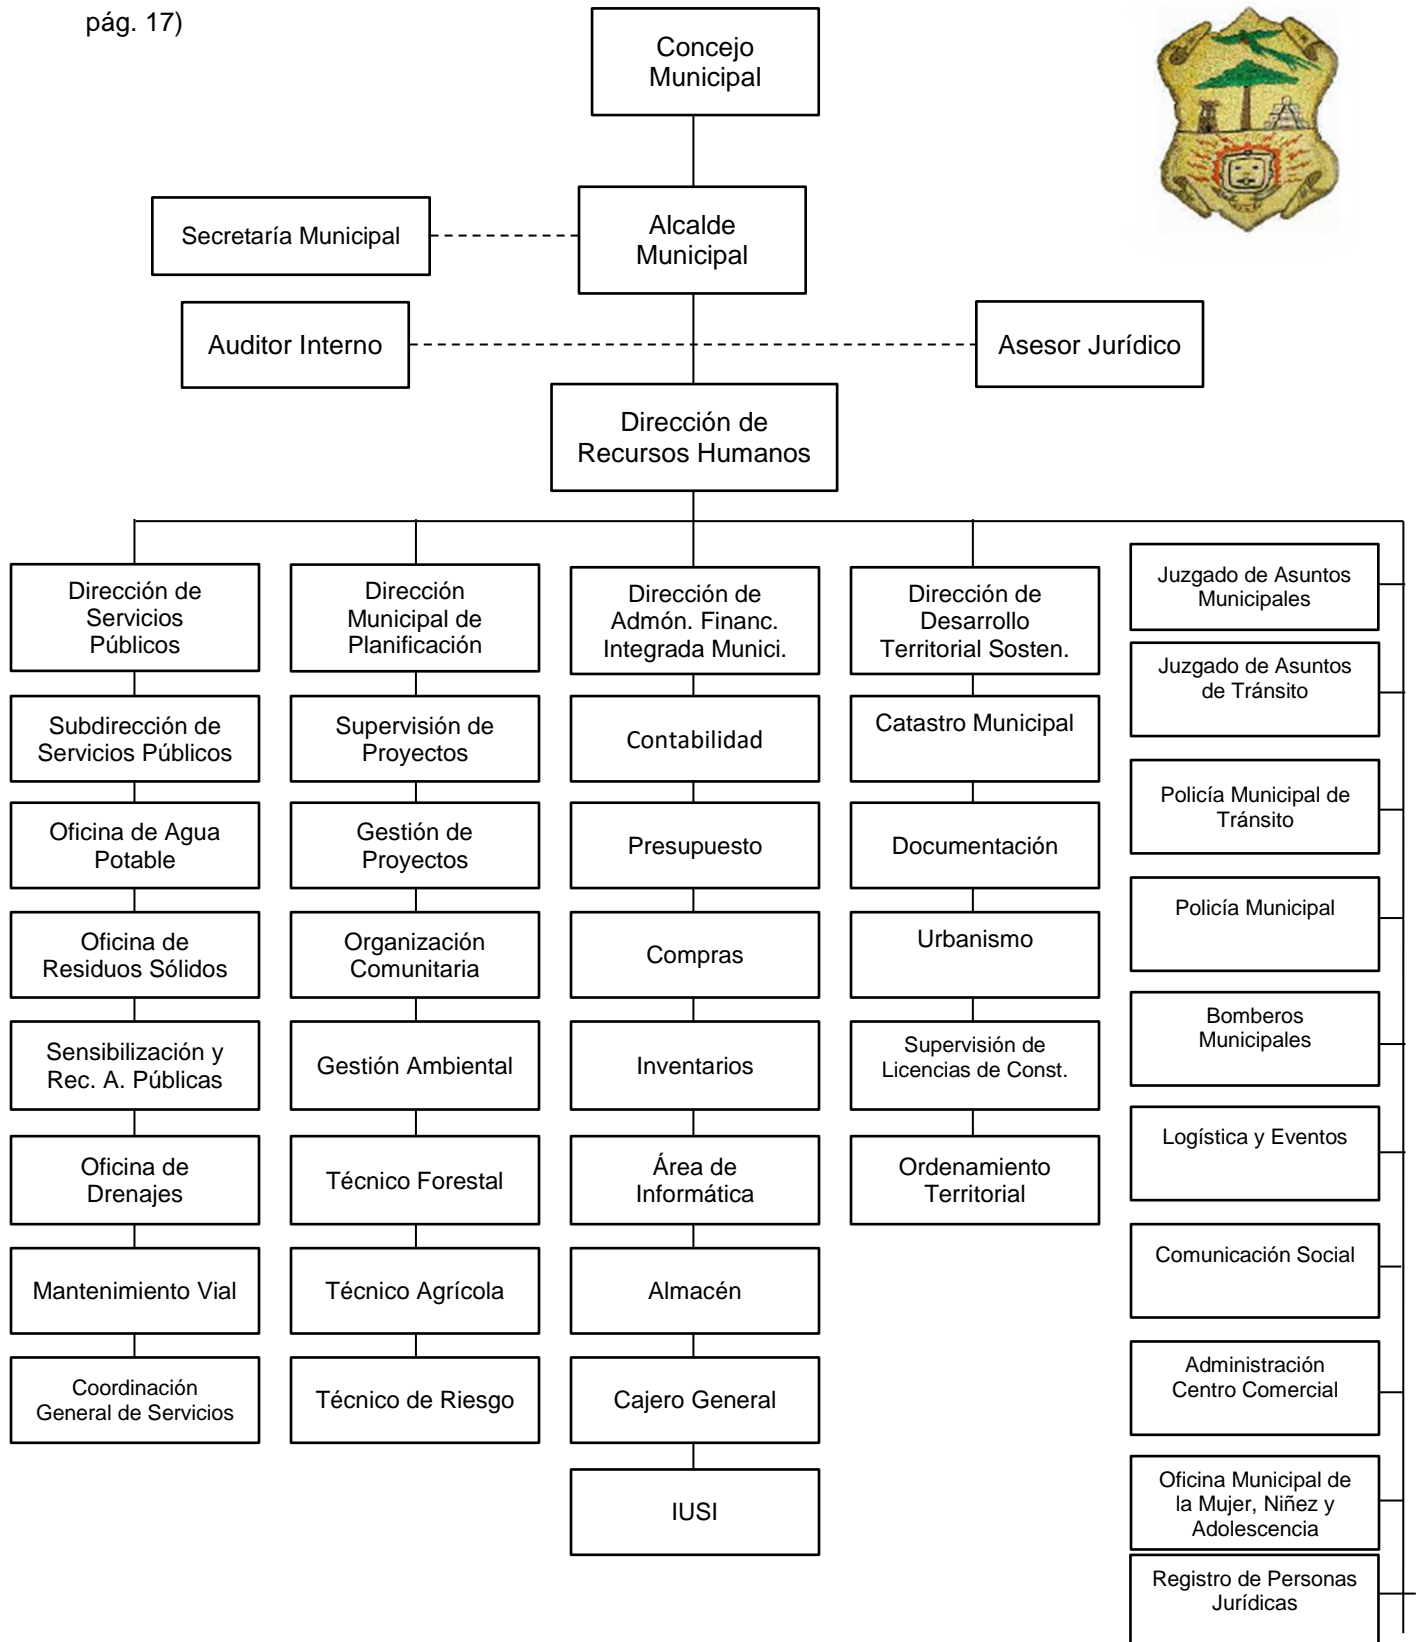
pág. 17)

Concejo Municipal

Alcalde Municipal

Secretaría Municipal

Auditor Interno

Asesor Jurídico

Dirección de Recursos Humanos

Dirección de Servicios Públicos

Subdirección de Servicios Públicos

Oficina de Agua Potable

Oficina de Residuos Sólidos

Sensibilización y Rec. A. Públicas

Oficina de Drenajes

Mantenimiento Vial

Coordinación General de Servicios

Dirección Municipal de Planificación

Supervisión de Proyectos

Gestión de Proyectos

Organización Comunitaria

Gestión Ambiental

Técnico Forestal

Técnico Agrícola

Técnico de Riesgo

Dirección de Admón. Financ. Integrada Munici.

Contabilidad

Presupuesto

Compras

Inventarios

Área de Informática

Almacén

Cajero General

IUSI

Dirección de Desarrollo Territorial Sosten.

Catastro Municipal

Documentación

Urbanismo

Supervisión de Licencias de Const.

Ordenamiento Territorial

Juzgado de Asuntos Municipales

Juzgado de Asuntos de Tránsito

Policía Municipal de Tránsito

Policía Municipal

Bomberos Municipales

Logística y Eventos

Comunicación Social

Administración Centro Comercial

Oficina Municipal de la Mujer, Niñez y Adolescencia

Registro de Personas Jurídicas